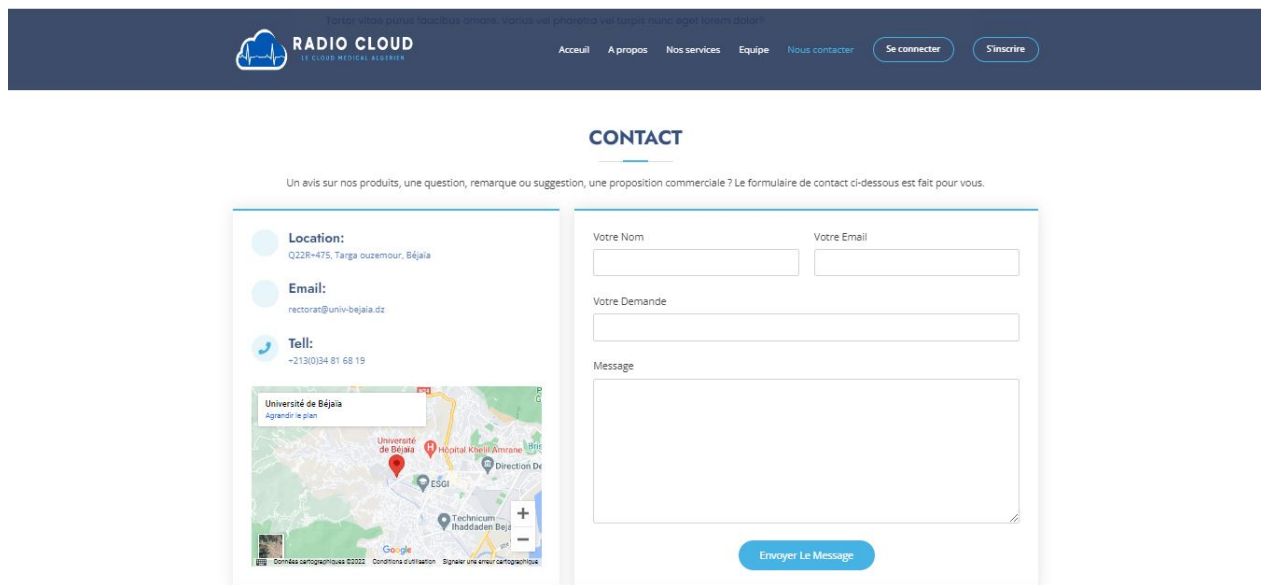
Tortor vitae purus faucibus ornare. Varius vel pharetra vel turpis nunc eget lorem dolor?

RADIO CLOUD
LE CLOUD MEDICAL ALGERIEN

Acceuil A propos Nos services Equipe Nous contacter Se connecter S'inscrire

CONTACT

Un avis sur nos produits, une question, remarque ou suggestion, une proposition commerciale ? Le formulaire de contact ci-dessous est fait pour vous.

Location:
Q22R+475, Targa ouzemour, Béjaia

Email:
rectorat@univ-bejaia.dz

Tell:
+213(0)34 81 68 19

Université de Béjaia
Agrandir le plan
Université de Béjaia
Hôpital Khelil Amrane
Direction De
ESGI
Technicum Ihaddaden Beja
Google
Données cartographiques ©2022 Conditions d'utilisation Signaler une erreur cartographique

Votre Nom
Votre Email
Votre Demande
Message
Envoyer Le Message